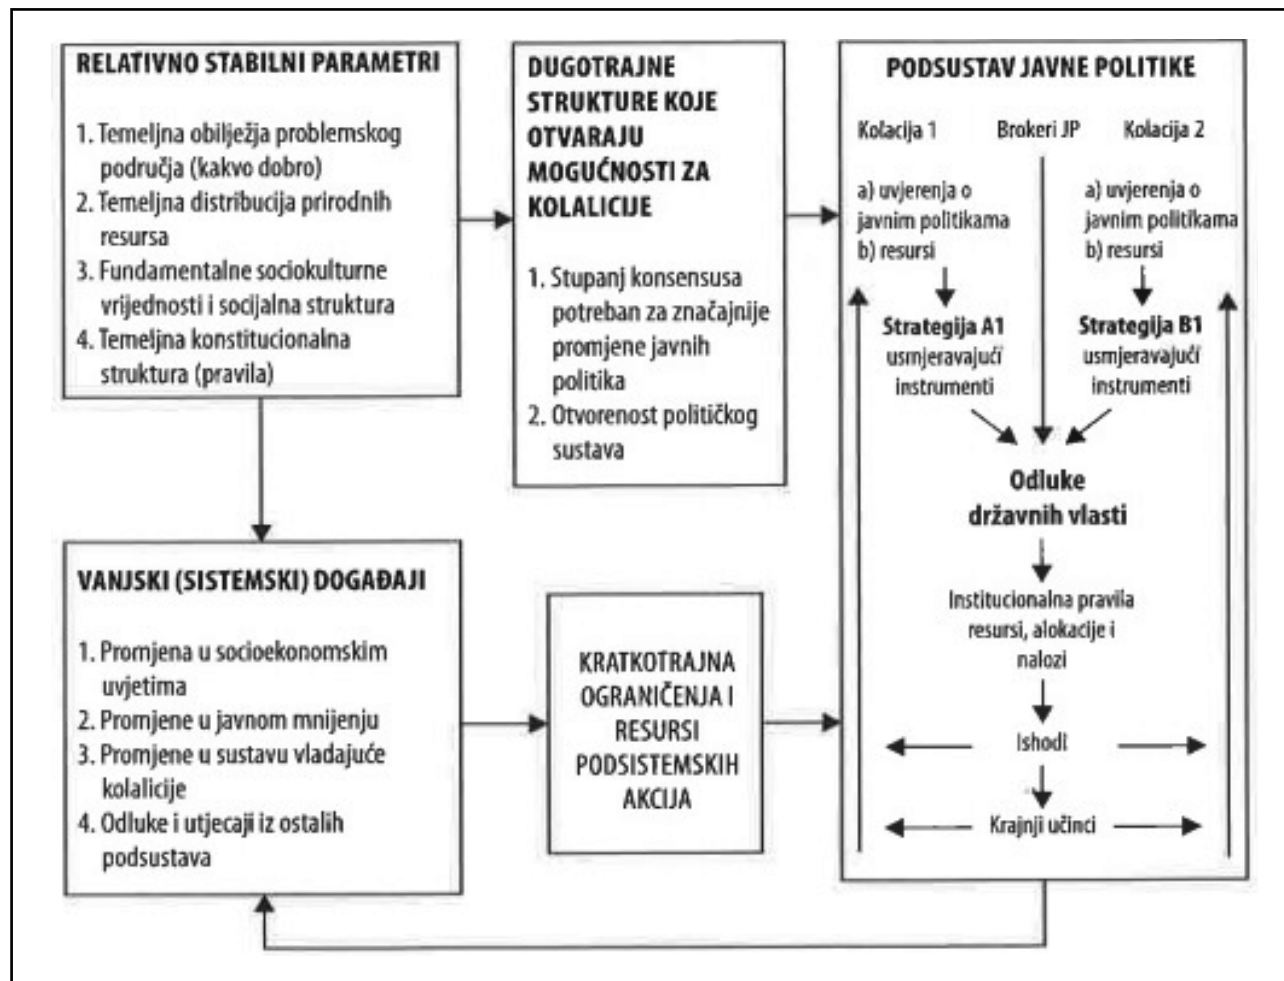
RELATIVNO STABILNI PARAMETRI

1. Temeljna obilježja problemskog područja (kakvo dobro)
2. Temeljna distribucija prirodnih resursa
3. Fundamentalne sociokulturne vrijednosti i socijalna struktura
4. Temeljna konstitucionalna struktura (pravila)

DUGOTRAJNE STRUKTURE KOJE OTVARAJU MOGUĆNOSTI ZA KOLALICIJE

1. Stupanj konsensusa potreban za značajnije promjene javnih politika
2. Otvorenost političkog sustava

PODSUSTAV JAVNE POLITIKE

Kolacija 1

Brokeri JP

Kolacija 2

a) uvjerenja o javnim politikama
b) resursi

a) uvjerenja o javnim politikama
b) resursi

Strategija A1 usmjeravajući instrumenti

Strategija B1 usmjeravajući instrumenti

Odluke državnih vlasti

Institucionalna pravila resursi, alokacije i nalozi

Ishodi

Krajnji učinci

VANJSKI (SISTEMSKI) DOGAĐAJI

1. Promjena u socioekonomskim uvjetima
2. Promjene u javnom mnijenju
3. Promjene u sustavu vladajuće kolalicije
4. Odluke i utjecaji iz ostalih podsustava

KRATKOTRAJNA OGRANIČENJA I RESURSI PODSISTEMSKIH AKCIJA